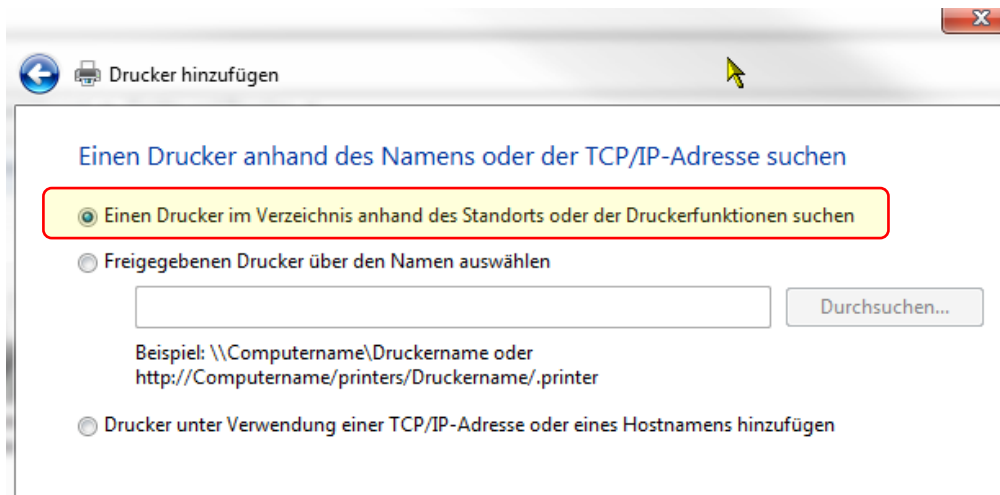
Drucker hinzufügen

Einen Drucker anhand des Namens oder der TCP/IP-Adresse suchen

Einen Drucker im Verzeichnis anhand des Standorts oder der Druckerfunktionen suchen

Freigegebenen Drucker über den Namen auswählen

Durchsuchen...

Beispiel: \\Computername\Druckername oder
http://Computername/printers/Druckername/.printer

Drucker unter Verwendung einer TCP/IP-Adresse oder eines Hostnamens hinzufügen